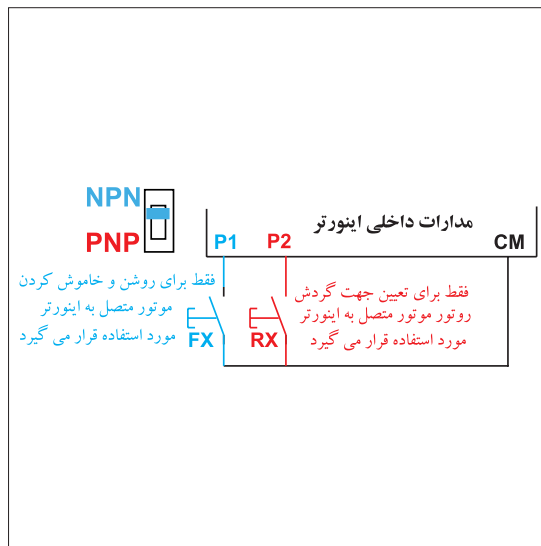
NPN
PNP

مدارات داخلی اینورتر

P1 P2 CM

فقط برای روشن و خاموش کردن موتور متصل به اینورتر مورد استفاده قرار می گیرد

FX

RX

فقط برای تعیین جهت گردش روتور موتور متصل به اینورتر مورد استفاده قرار می گیرد